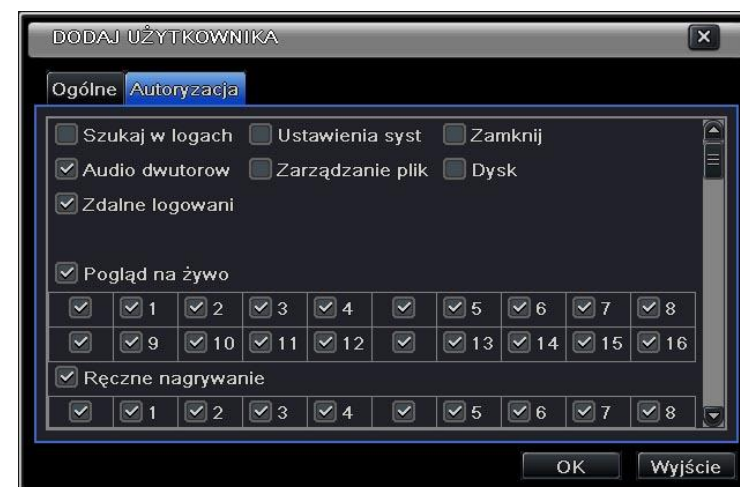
DODAJ UŻYTKOWNIKA

Ogólne Autoryzacja

Szukaj w logach Ustawienia syst Zamknij
Audio dwutorow Zarządzanie plik Dysk
Zdalne logowani

Pogląd na żywo

|  | 1 | 2 | 3 | 4 |  | 5 | 6 | 7 | 8 |
|---|---|---|---|---|---|---|---|---|---|
|  | 9 | 10 | 11 | 12 |  | 13 | 14 | 15 | 16 |

Ręczne nagrywanie

|  | 1 | 2 | 3 | 4 |  | 5 | 6 | 7 | 8 |
|---|---|---|---|---|---|---|---|---|---|

OK Wyjście